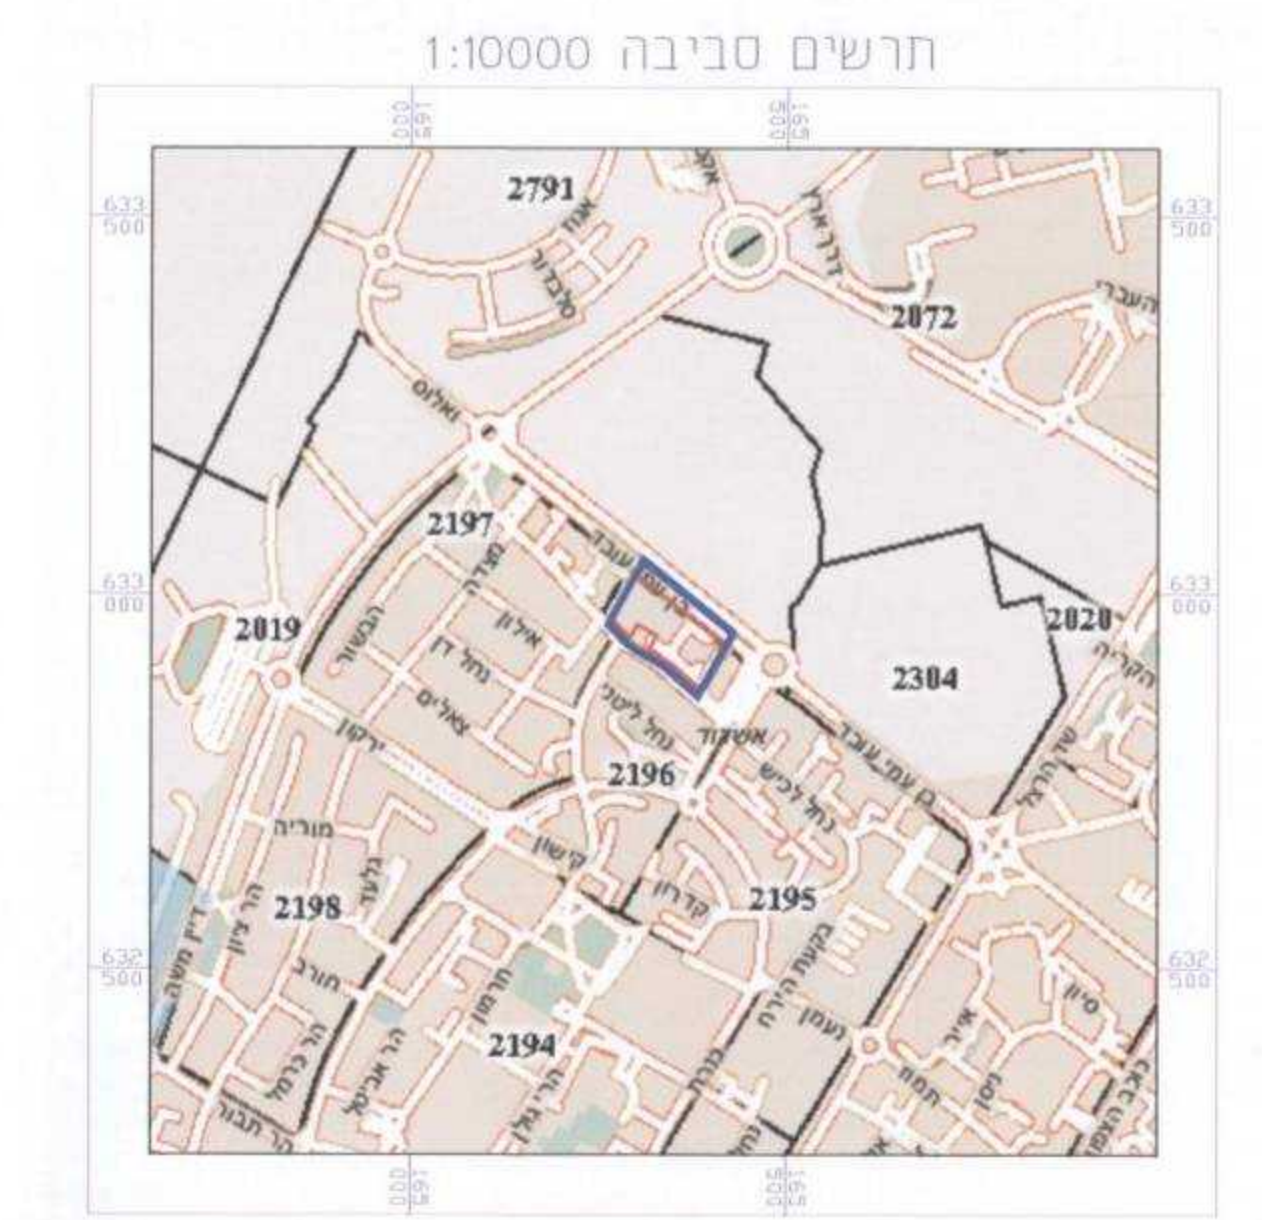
תרשים סביבה 1:10000

161
000

161
500

633
500

633
500

633
000

633
000

632
500

632
500

161
000

161
500

2791
אגוז
סלבדור
דרך ארץ
2072
העברי
ואלוס
2197
עובה
מצדה
בן גוריון
הבשור
אילון
2019
נחל דן
2020
2304
צאלים
נחל ליטני
אשדוד
בן עמי עובד
הקריה
ירקון
2196
נחל לכיש
שד הרצל
מוריה
קישון
2198
הר ציון
גלעד
דוד משה
קדרון
2195
בקעת הירח
חורב
סיון
הר כרמל
חרמון
2194
נעמן
אייר
הר אביטל
הרי גולן
תמוז
ניסן
הר תבור
לבבי האפור